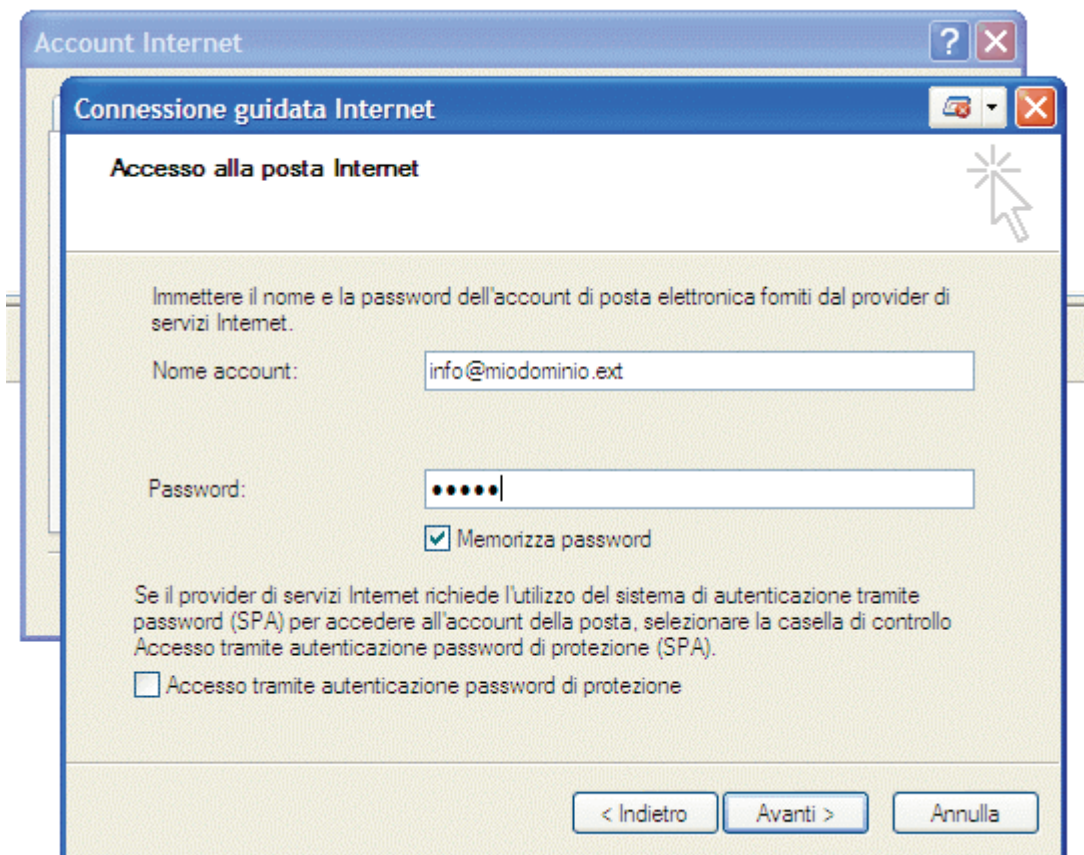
Account Internet

?

Connessione guidata Internet

Accesso alla posta Internet

Immettere il nome e la password dell'account di posta elettronica forniti dal provider di servizi Internet.

Nome account: info@miodominio.ext

Password: •••••

Memorizza password

Se il provider di servizi Internet richiede l'utilizzo del sistema di autenticazione tramite password (SPA) per accedere all'account della posta, selezionare la casella di controllo Accesso tramite autenticazione password di protezione (SPA).

Accesso tramite autenticazione password di protezione

< Indietro

Avanti >

Annulla